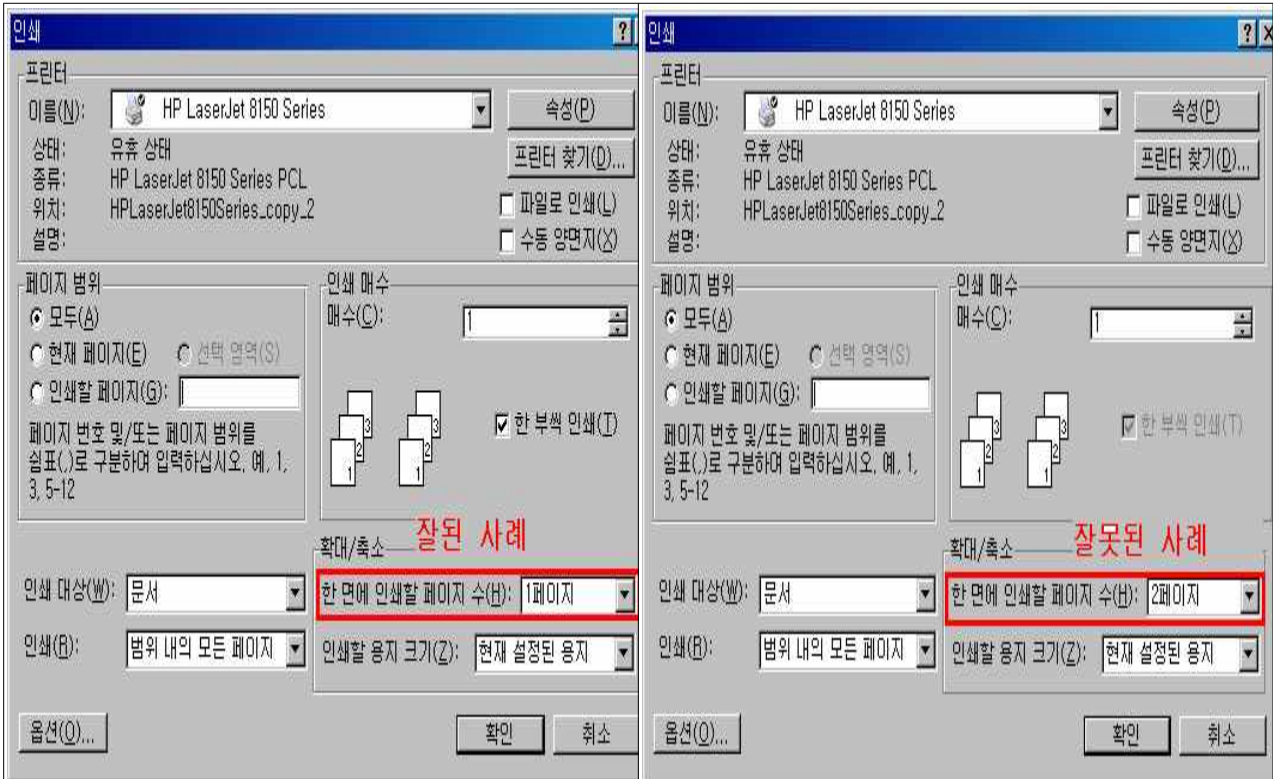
인쇄 ?

프린터

이름(N): HP LaserJet 8150 Series 속성(P)

상태: 유휴 상태 프린터 찾기(D)...

종류: HP LaserJet 8150 Series PCL

위치: HPLaserJet8150Series_copy_2 파일로 인쇄(L)

설명: 수동 양면지(X)

페이지 범위

모두(A)

현재 페이지(E) 선택 영역(S)

인쇄할 페이지(G):

페이지 번호 및/또는 페이지 범위를 쉼표(,)로 구분하여 입력하십시오. 예, 1, 3, 5-12

인쇄 매수

매수(C): 1

3 2 1 3 2 1

한 부씩 인쇄(T)

확대/축소 잘된 사례

인쇄 대상(W): 문서

한 면에 인쇄할 페이지 수(H): 1페이지

인쇄(R): 범위 내의 모든 페이지

인쇄할 용지 크기(Z): 현재 설정된 용지

옵션(O)... 확인 취소

인쇄 ? X

프린터

이름(N): HP LaserJet 8150 Series 속성(P)

상태: 유휴 상태 프린터 찾기(D)...

종류: HP LaserJet 8150 Series PCL

위치: HPLaserJet8150Series_copy_2 파일로 인쇄(L)

설명: 수동 양면지(X)

페이지 범위

모두(A)

현재 페이지(E) 선택 영역(S)

인쇄할 페이지(G):

페이지 번호 및/또는 페이지 범위를 쉼표(,)로 구분하여 입력하십시오. 예, 1, 3, 5-12

인쇄 매수

매수(C): 1

3 2 1 3 2 1

한 부씩 인쇄(T)

확대/축소 잘못된 사례

인쇄 대상(W): 문서

한 면에 인쇄할 페이지 수(H): 2페이지

인쇄(R): 범위 내의 모든 페이지

인쇄할 용지 크기(Z): 현재 설정된 용지

옵션(O)... 확인 취소